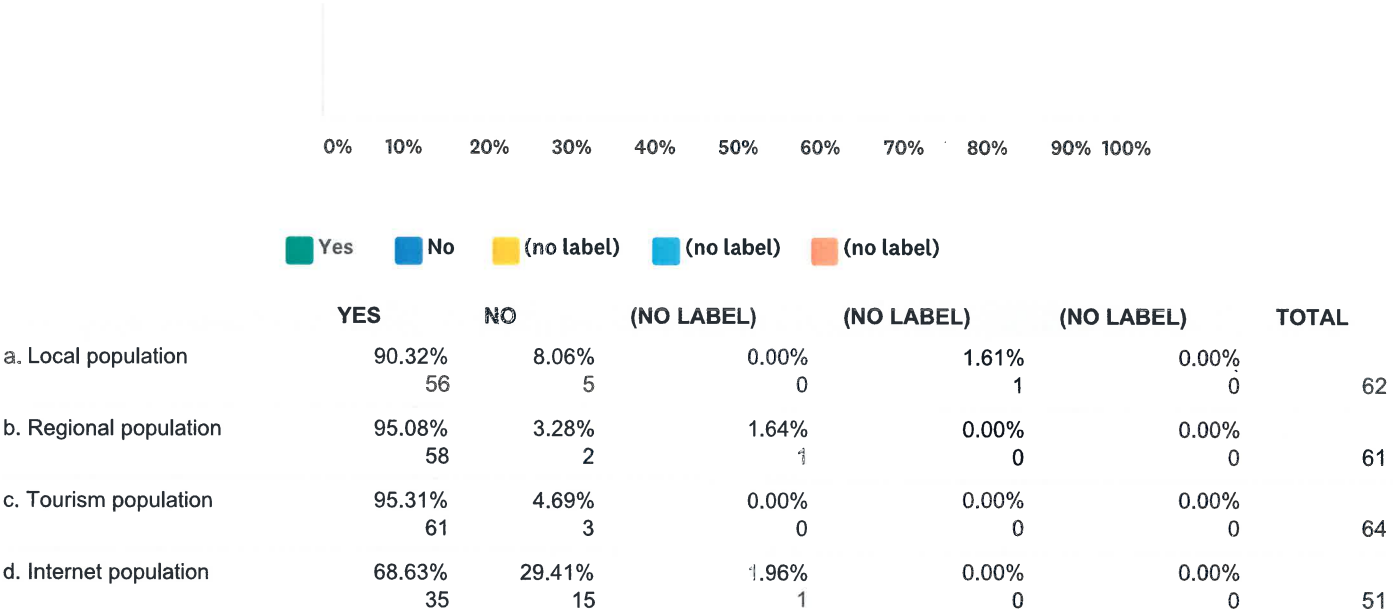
0% 10% 20% 30% 40% 50% 60% 70% 80% 90% 100%

Yes No (no label) (no label) (no label)

| | YES | NO | (NO LABEL) | (NO LABEL) | (NO LABEL) | TOTAL |
|---|---|---|---|---|---|---|
| a. Local population | 90.32% 56 | 8.06% 5 | 0.00% 0 | 1.61% 1 | 0.00% 0 | 62 |
| b. Regional population | 95.08% 58 | 3.28% 2 | 1.64% 1 | 0.00% 0 | 0.00% 0 | 61 |
| c. Tourism population | 95.31% 61 | 4.69% 3 | 0.00% 0 | 0.00% 0 | 0.00% 0 | 64 |
| d. Internet population | 68.63% 35 | 29.41% 15 | 1.96% 1 | 0.00% 0 | 0.00% 0 | 51 |